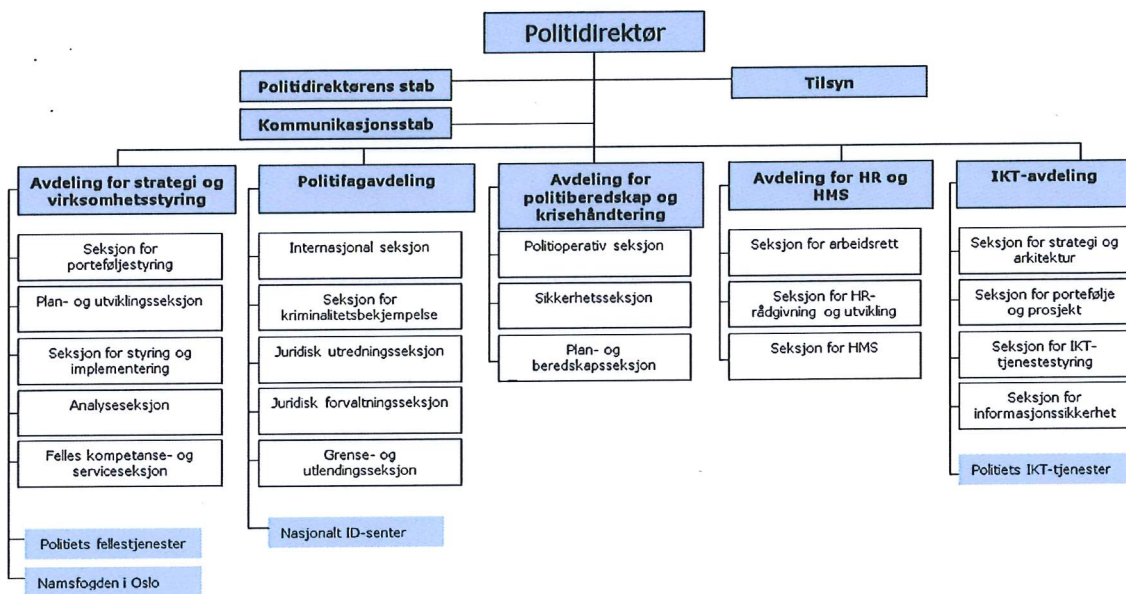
Politidirektør

Politidirektørens stab

Tilsyn

Kommunikasjonsstab

Avdeling for strategi og virksomhetsstyring

Seksjon for porteføljestyring

Plan- og utviklingsseksjon

Seksjon for styring og implementering

Analyseseksjon

Felles kompetanse- og serviceseksjon

Politiets fellestjenester

Namsfogden i Oslo

Politifagavdeling

Internasjonal seksjon

Seksjon for kriminalitetsbekjempelse

Juridisk utredningsseksjon

Juridisk forvaltningsseksjon

Grense- og utlendingsseksjon

Nasjonalt ID-senter

Avdeling for politiberedskap og krisehåndtering

Politioperativ seksjon

Sikkerhetsseksjon

Plan- og beredskapsseksjon

Avdeling for HR og HMS

Seksjon for arbeidsrett

Seksjon for HR-rådgivning og utvikling

Seksjon for HMS

IKT-avdeling

Seksjon for strategi og arkitektur

Seksjon for portefølje og prosjekt

Seksjon for IKT-tjenestestyring

Seksjon for informasjonssikkerhet

Politiets IKT-tjenester